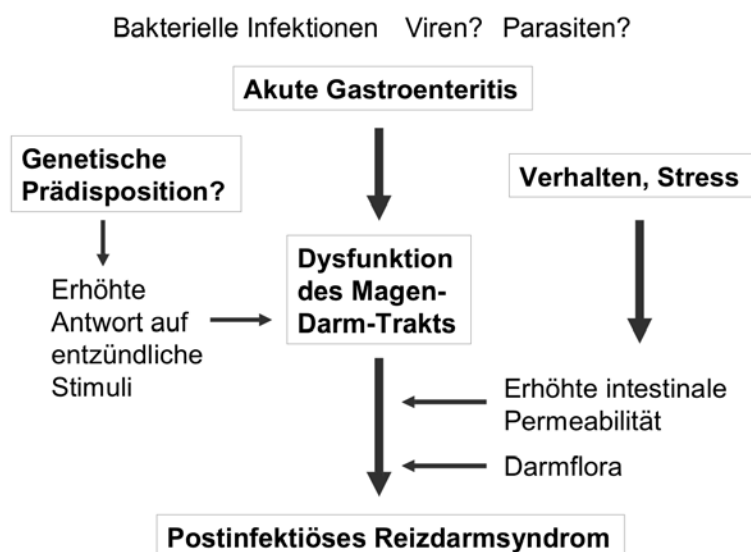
Bakterielle Infektionen Viren? Parasiten?

Akute Gastroenteritis

Genetische Prädisposition?

Verhalten, Stress

Erhöhte Antwort auf entzündliche Stimuli

Dysfunktion des Magen-Darm-Trakts

Erhöhte intestinale Permeabilität

Darmflora

Postinfektiöses Reizdarmsyndrom